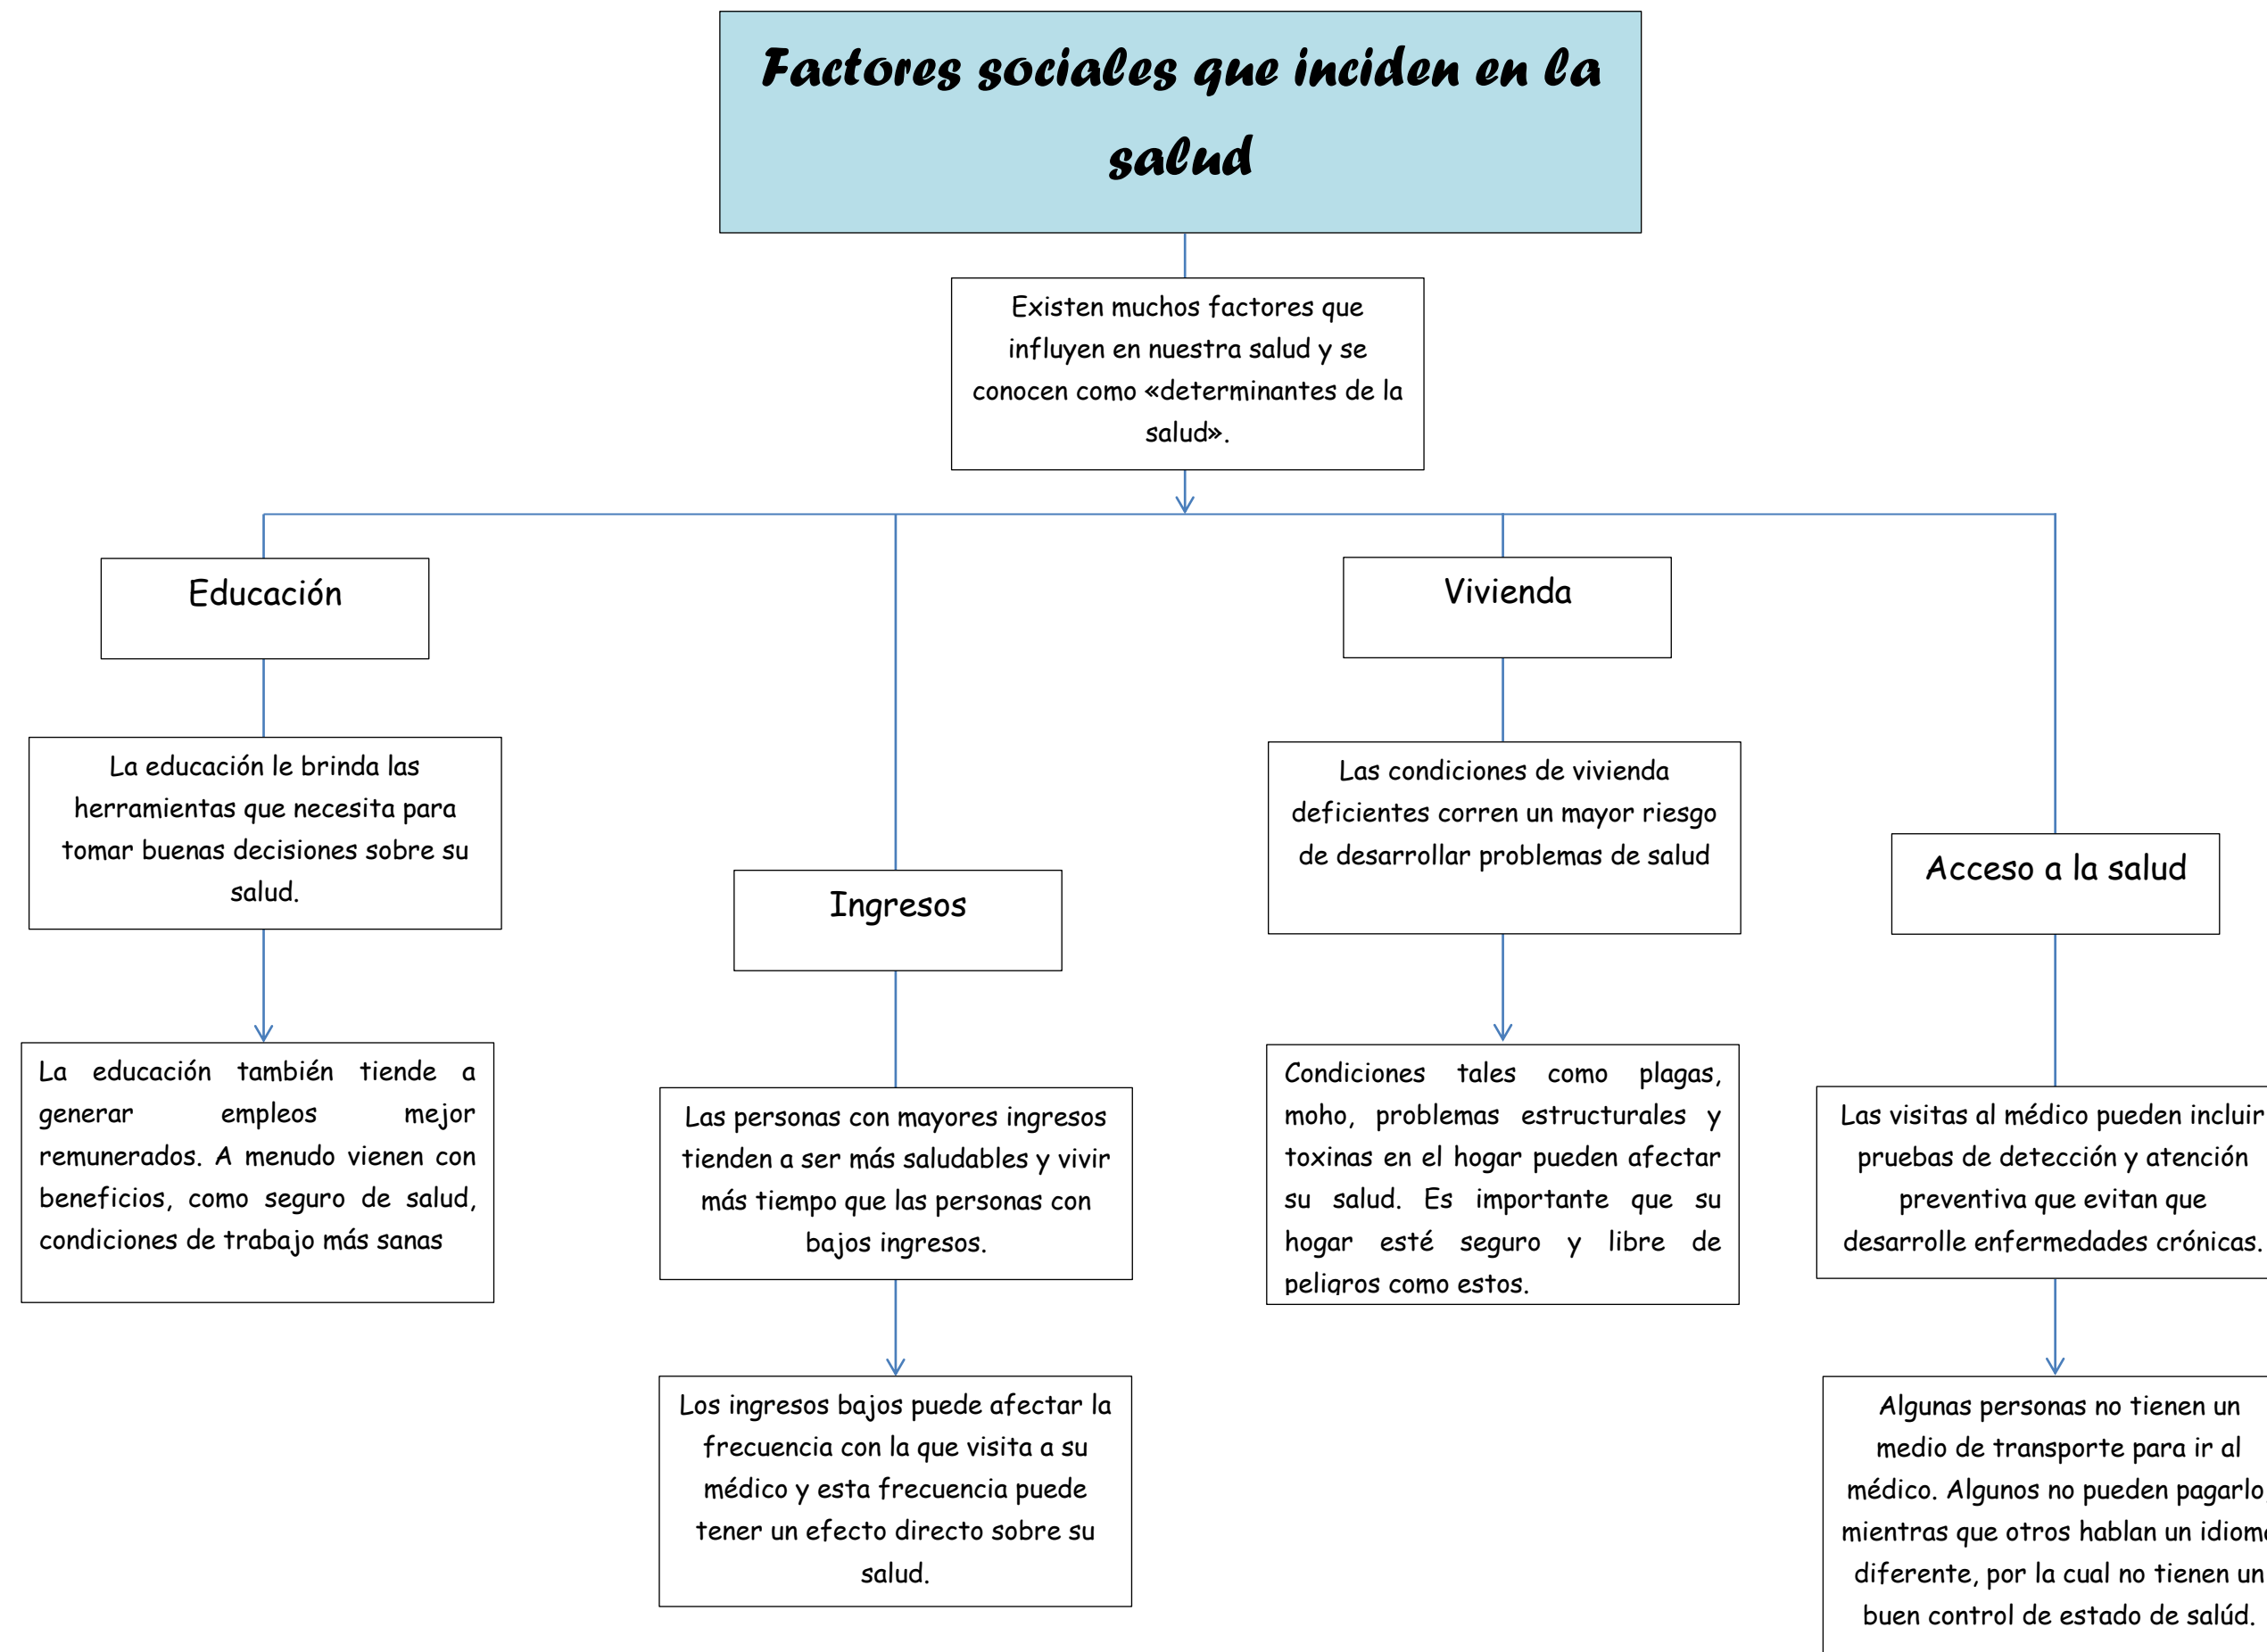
Factores sociales que inciden en la salud

Existen muchos factores que influyen en nuestra salud y se conocen como «determinantes de la salud».

Educación

La educación le brinda las herramientas que necesita para tomar buenas decisiones sobre su salud.

La educación también tiende a generar empleos mejor remunerados. A menudo vienen con beneficios, como seguro de salud, condiciones de trabajo más sanas

Ingresos

Las personas con mayores ingresos tienden a ser más saludables y vivir más tiempo que las personas con bajos ingresos.

Los ingresos bajos puede afectar la frecuencia con la que visita a su médico y esta frecuencia puede tener un efecto directo sobre su salud.

Vivienda

Las condiciones de vivienda deficientes corren un mayor riesgo de desarrollar problemas de salud

Condiciones tales como plagas, moho, problemas estructurales y toxinas en el hogar pueden afectar su salud. Es importante que su hogar esté seguro y libre de peligros como estos.

Acceso a la salud

Las visitas al médico pueden incluir pruebas de detección y atención preventiva que evitan que desarrolle enfermedades crónicas.

Algunas personas no tienen un medio de transporte para ir al médico. Algunos no pueden pagarlo mientras que otros hablan un idiom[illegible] diferente, por la cual no tienen un buen control de estado de salúd.